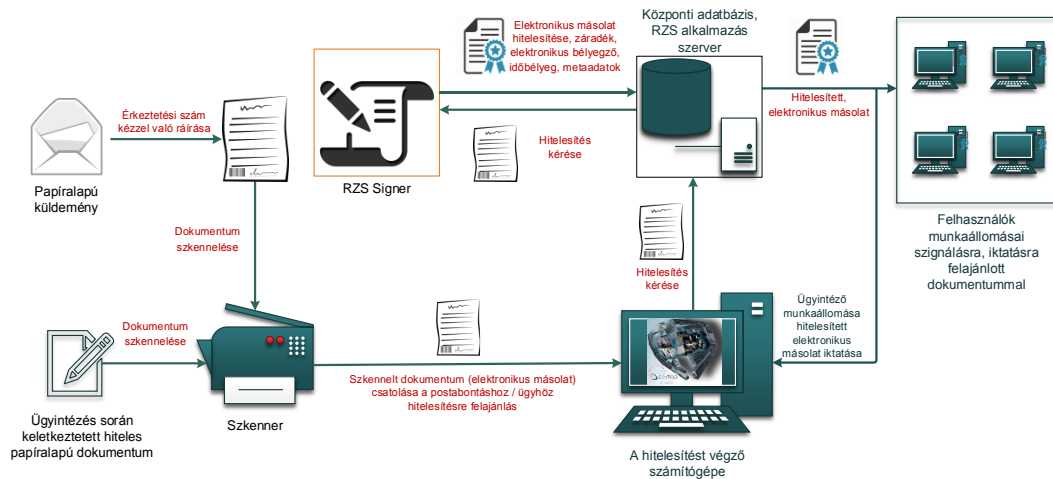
Elektronikus másolat hitelesítése, záradék, elektronikus bélyegző, időbélyeg, metaadatok

Központi adatbázis, RZS alkalmazás szerver

Érkeztetési szám kézzel való ráírása

Papíralapú küldemény

RZS Signer

Hitelesítés kérése

Hitelesített, elektronikus másolat

Felhasználók munkaállomásai szignálásra, iktatásra felajánlott dokumentummal

Dokumentum szkennelése

Hitelesítés kérése

Ügyintéző munkaállomása hitelesített elektronikus másolat iktatása

Dokumentum szkennelése

Ügyintézés során keletkeztetett hiteles papíralapú dokumentum

Szkenner

Szkennelt dokumentum (elektronikus másolat) csatolása a postabontáshoz / ügyhöz hitelesítésre felajánlás

A hitelesítést végző számítógépe